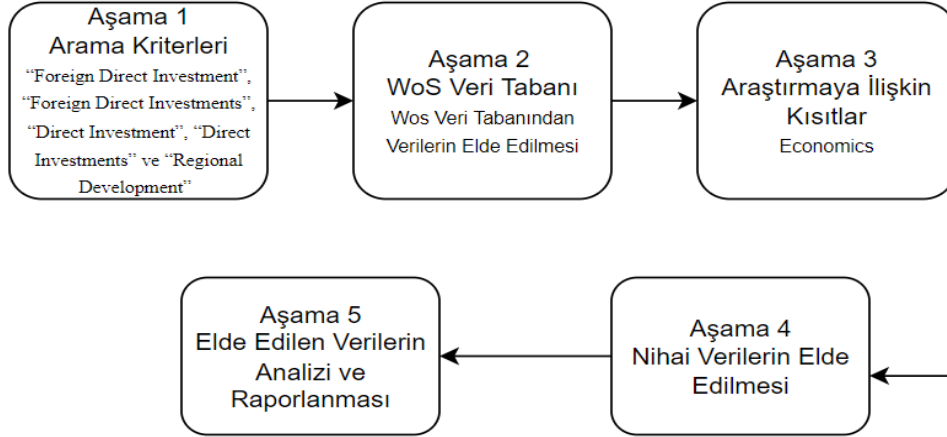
Aşama 1
Arama Kriterleri
“Foreign Direct Investment”, “Foreign Direct Investments”, “Direct Investment”, “Direct Investments” ve “Regional Development”

Aşama 2
WoS Veri Tabanı
Wos Veri Tabanından Verilerin Elde Edilmesi

Aşama 3
Araştırmaya İlişkin Kısıtlar
Economics

Aşama 4
Nihai Verilerin Elde Edilmesi

Aşama 5
Elde Edilen Verilerin Analizi ve Raporlanması